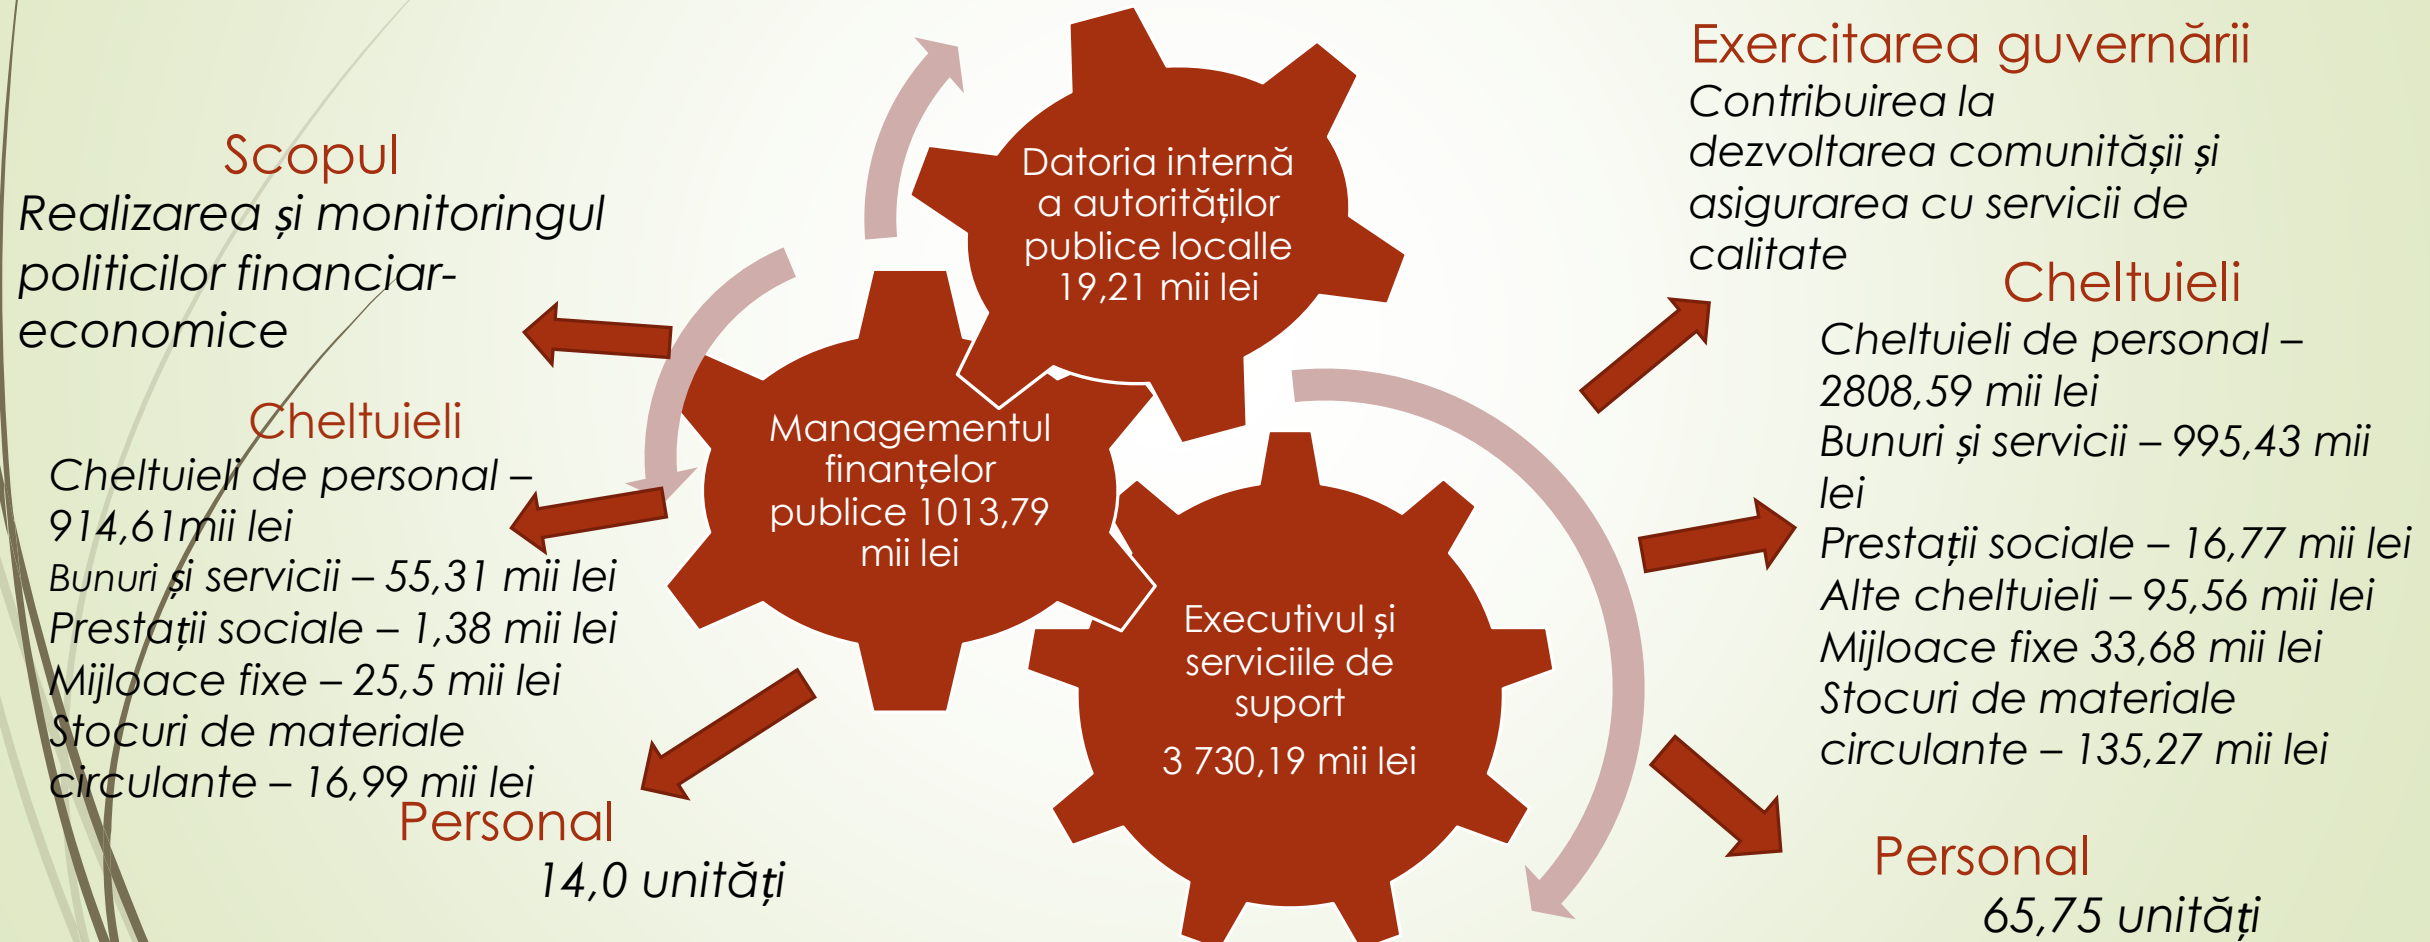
Scopul
Realizarea și monitoringul politicilor financiar-economice

Cheltuieli
Cheltuieli de personal – 914,61mii lei
Bunuri și servicii – 55,31 mii lei
Prestații sociale – 1,38 mii lei
Mijloace fixe – 25,5 mii lei
Stocuri de materiale circulante – 16,99 mii lei

Personal
14,0 unități

Datoria internă a autorităților publice localle 19,21 mii lei

Managementul finanțelor publice 1013,79 mii lei

Executivul și serviciile de suport
3 730,19 mii lei

Exercitarea guvernării
Contribuirea la dezvoltarea comunitășii și asigurarea cu servicii de calitate

Cheltuieli
Cheltuieli de personal – 2808,59 mii lei
Bunuri și servicii – 995,43 mii lei
Prestații sociale – 16,77 mii lei
Alte cheltuieli – 95,56 mii lei
Mijloace fixe 33,68 mii lei
Stocuri de materiale circulante – 135,27 mii lei

Personal
65,75 unități